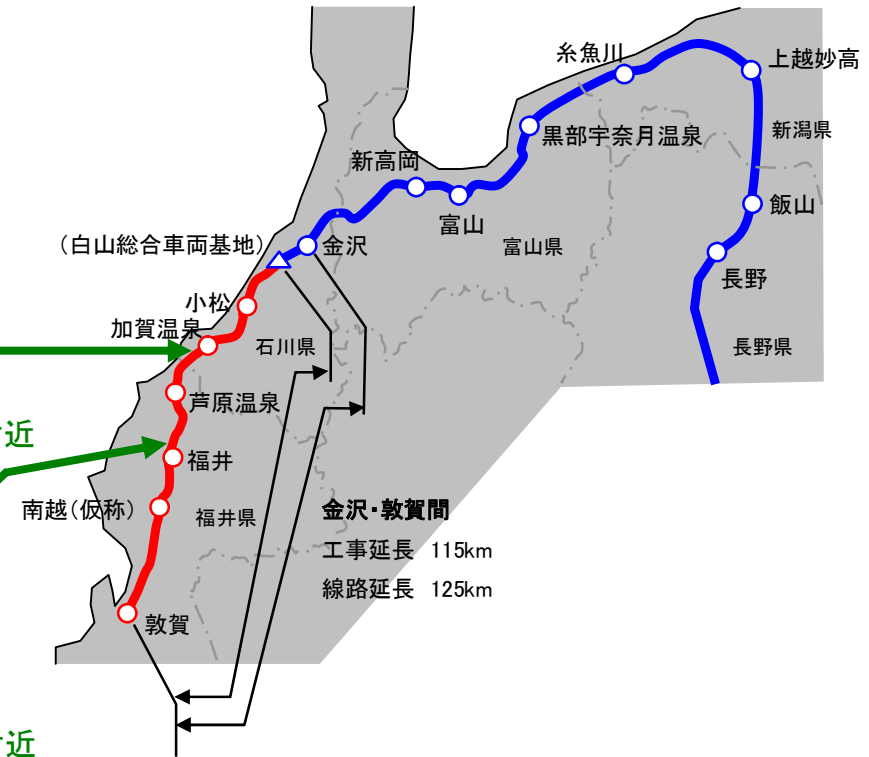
糸魚川
上越妙高
黒部宇奈月温泉
新潟県
新高岡
富山
飯山
(白山総合車両基地)
金沢
富山県
長野
小松
加賀温泉
石川県
長野県
芦原温泉
近
福井
南越(仮称)
福井県
金沢・敦賀間
工事延長 115km
線路延長 125km
敦賀
近